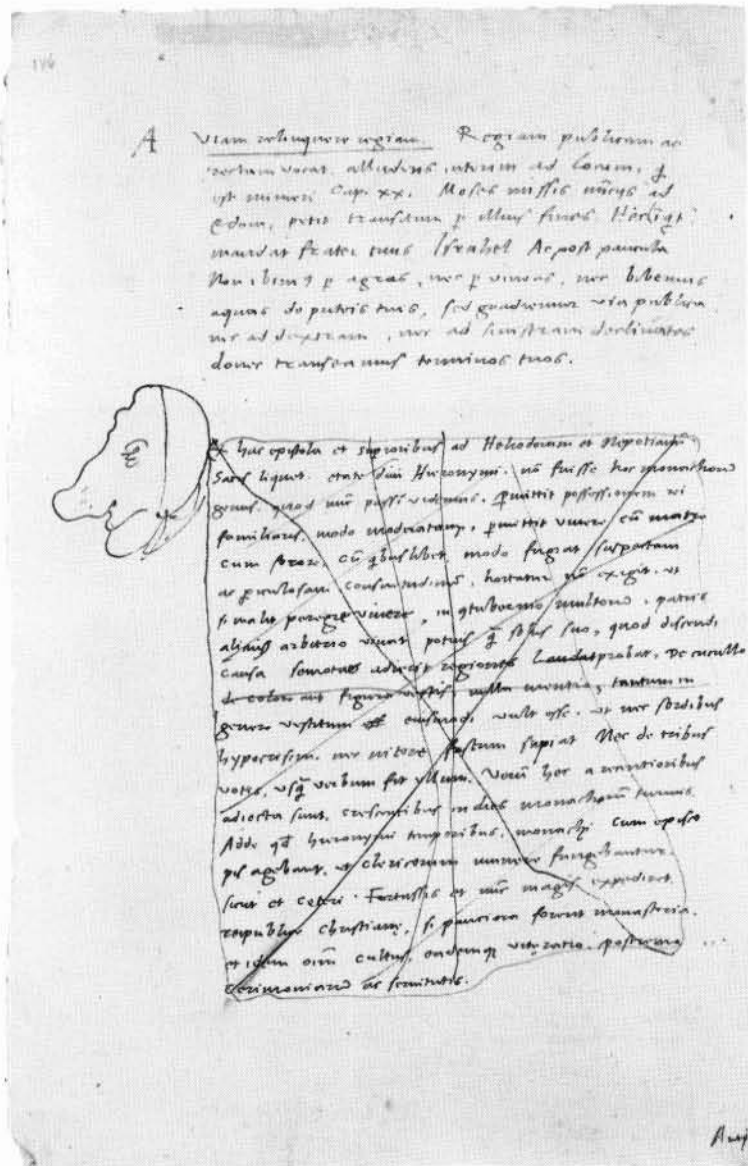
116

A Viam rebusque regiam. Regiam publicam ac ? vocat. alluditur ad locum, q[uod] est numeri Cap. xx. Moses misit nuncios ad Edom, petit transitum p[er] illius fines. Haec dicit frater tuus Israhel Ac post pauculis Non ibimus p[er] agros, nec p[er] vineas, nec bibemus aquas de puteis tuis, sed gradiemur via publica nec ad dexteram, nec ad sinistram declinantes donec transeamus terminos tuos.

Ex hac epistola et superioribus ad Heliodorum et Nepotianum Satis liquet. etate Divi Hieronymi. no[n] fuisse hoc monachorum genus, quod nu[n]c passim videmus. Quittit possessionem vel familiam, modo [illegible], permittit vivere cu[m] matre cum fratre, cu[m] quibuslibet, modo fugiat suspectam ac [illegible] consuetudinem, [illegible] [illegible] exigit. vt si malit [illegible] vivere, in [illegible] multorum. patris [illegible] arbitrio vivat potius q[uam] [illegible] suo, quod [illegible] causa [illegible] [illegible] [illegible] laudasprabat. De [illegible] de colore aut figura vestis, nulla mentio, tantum in genere vestitum et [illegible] vult esse. vt nec sordibus hypocrisim, nec nitore fastum sapiat. Nec de tribus votis, vel[ut] verbum fit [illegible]. Verum hec a monachis adiecta sunt, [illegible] in dies monachorum turmis. Adde q[uod] hieronymi temporibus, monachi cum opere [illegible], et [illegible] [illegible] fungebantur sicut et ceteri. Fortassis et nu[n]c magis expediret. reipublicae christianae, si pauciora forent monasteria. et idem om[n]i cultus, ordinemq[ue] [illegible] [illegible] ... ceremoniarum ac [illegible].

Aug